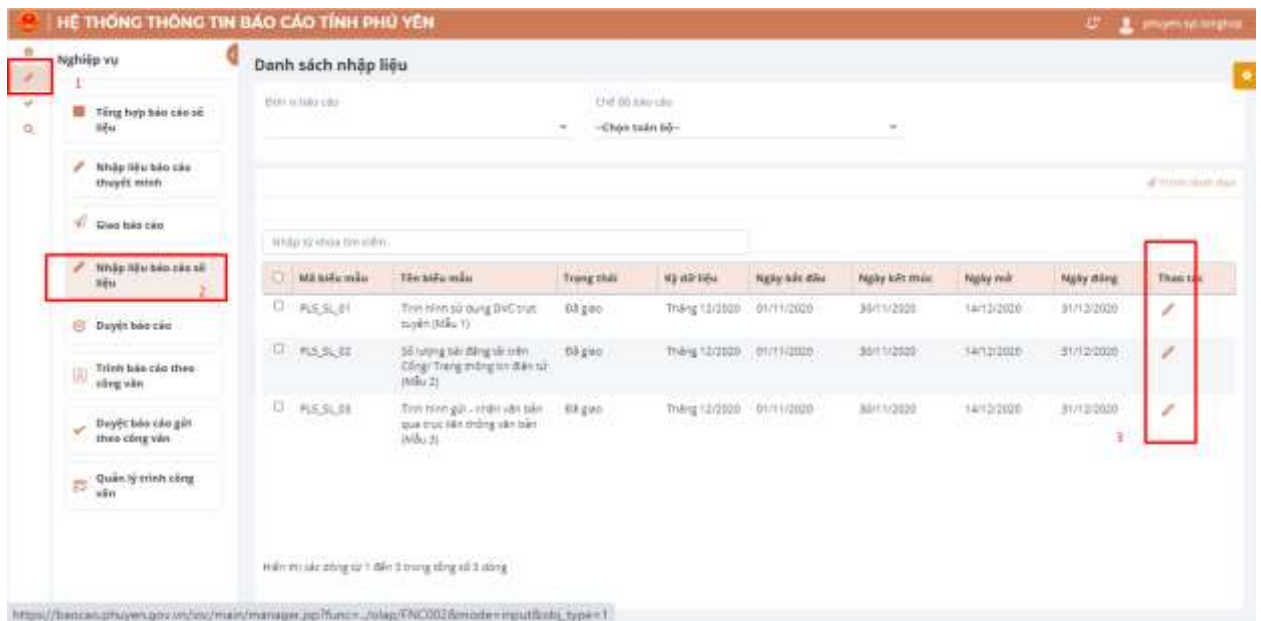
HỆ THỐNG THÔNG TIN BÁO CÁO TỈNH PHÚ YÊN

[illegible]

Nghiệp vụ

1

Tổng hợp báo cáo số liệu

Nhập liệu báo cáo thuyết minh

Giao báo cáo

Nhập liệu báo cáo số liệu

2

Duyệt báo cáo

Trình báo cáo theo công văn

Duyệt báo cáo gửi theo công văn

Quản lý trình công văn

Danh sách nhập liệu

Đơn vị báo cáo

Chế độ báo cáo

--Chọn toàn bộ--

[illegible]

Nhập từ khóa tìm kiếm

| | Mã biểu mẫu | Tên biểu mẫu | Trạng thái | Kỳ dữ liệu | Ngày bắt đầu | Ngày kết thúc | Ngày mở | Ngày đóng | Thao tác |
|---|---|---|---|---|---|---|---|---|---|
| | PLS_SL_01 | Tình hình sử dụng DVC trực tuyến (Mẫu 1) | Đã giao | Tháng 12/2020 | 01/11/2020 | 30/11/2020 | 14/12/2020 | 31/12/2020 | |
| | PLS_SL_02 | Số lượng bài đăng tải trên Cổng/ Trang thông tin điện tử (Mẫu 2) | Đã giao | Tháng 12/2020 | 01/11/2020 | 30/11/2020 | 14/12/2020 | 31/12/2020 | |
| | PLS_SL_03 | Tình hình gửi - nhận văn bản qua trục liên thông văn bản (Mẫu 3) | Đã giao | Tháng 12/2020 | 01/11/2020 | 30/11/2020 | 14/12/2020 | 31/12/2020 | |

3

Hiển thị các dòng từ 1 đến 3 trong tổng số 3 dòng

https://baocao.phuyen.gov.vn/vic/main/manager.jsp?func=../olap/FNC002&mode=input&obj_type=1